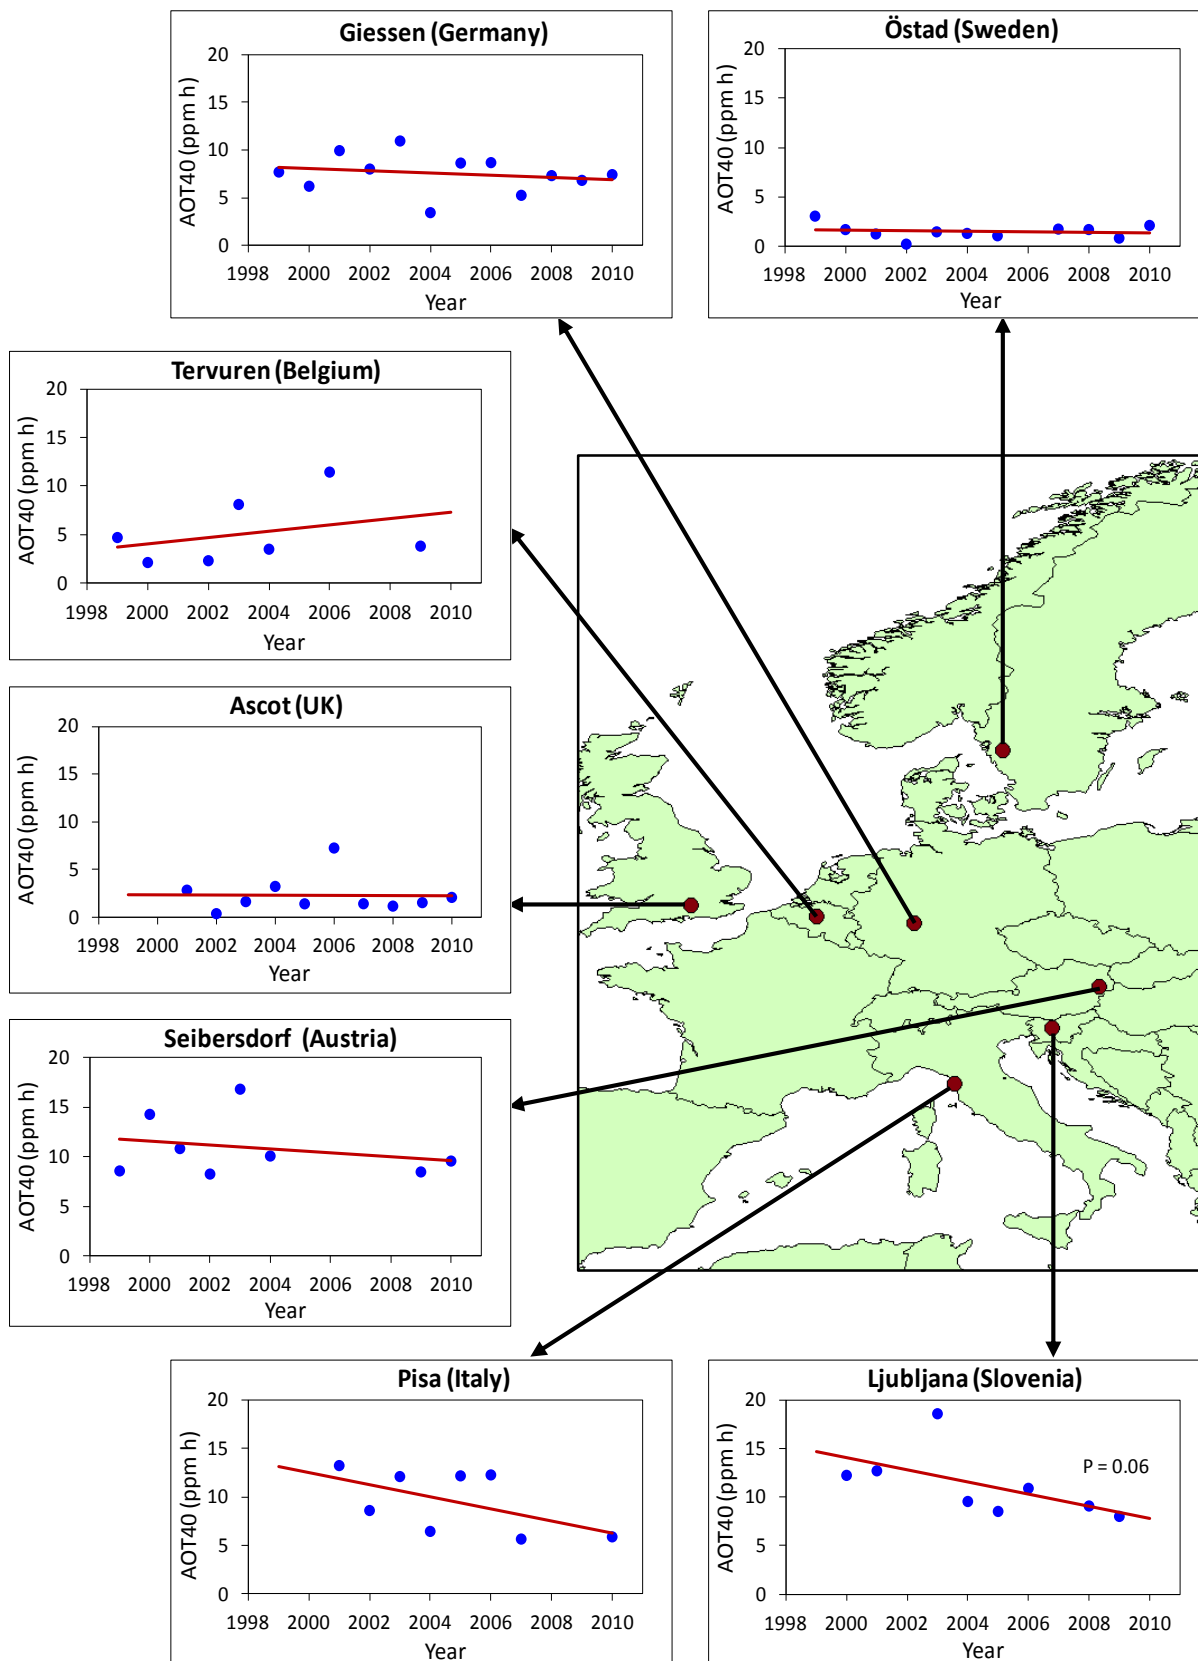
Giessen (Germany)

20
15
10
5
0
AOT40 (ppm h)
1998 2000 2002 2004 2006 2008 2010
Year

Östad (Sweden)

20
15
10
5
0
AOT40 (ppm h)
1998 2000 2002 2004 2006 2008 2010
Year

Tervuren (Belgium)

20
15
10
5
0
AOT40 (ppm h)
1998 2000 2002 2004 2006 2008 2010
Year

Ascot (UK)

20
15
10
5
0
AOT40 (ppm h)
1998 2000 2002 2004 2006 2008 2010
Year

Seibersdorf (Austria)

20
15
10
5
0
AOT40 (ppm h)
1998 2000 2002 2004 2006 2008 2010
Year

Pisa (Italy)

20
15
10
5
0
AOT40 (ppm h)
1998 2000 2002 2004 2006 2008 2010
Year

Ljubljana (Slovenia)

20
15
10
5
0
AOT40 (ppm h)
P = 0.06
1998 2000 2002 2004 2006 2008 2010
Year